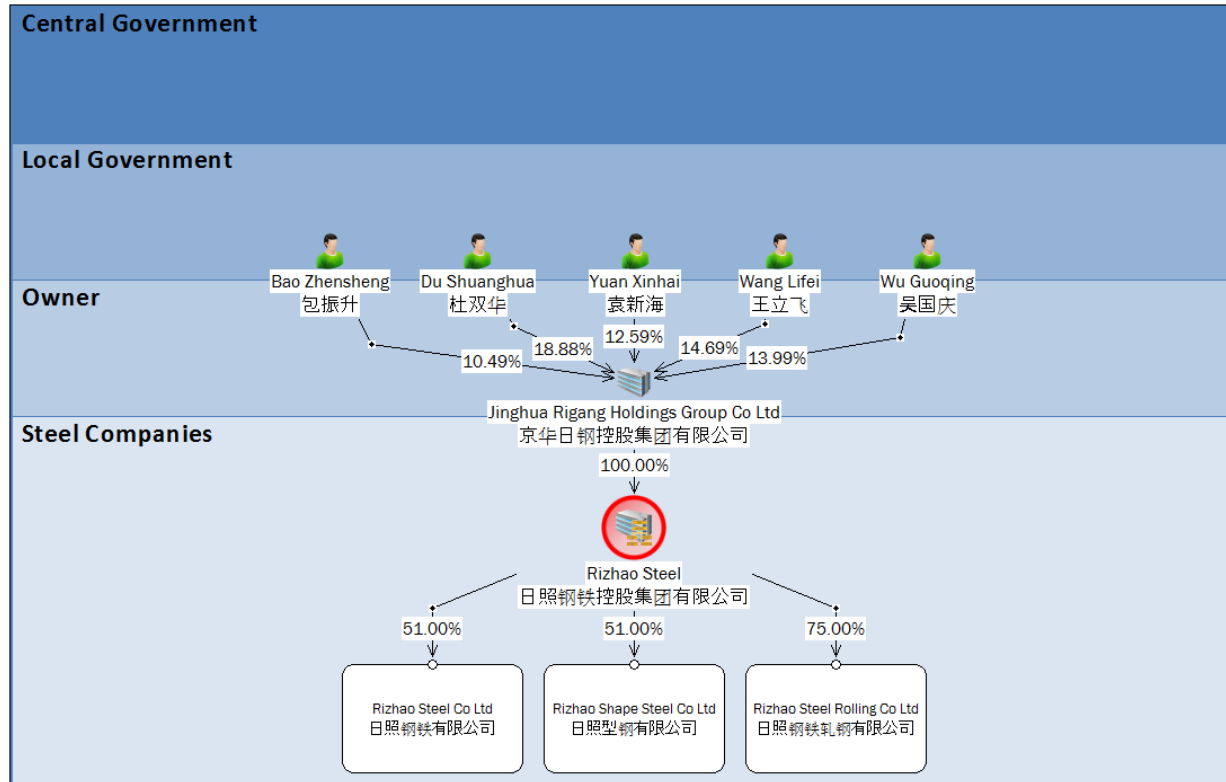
Central Government

Local Government

Owner

Bao Zhensheng
包振升

Du Shuanghua
杜双华

Yuan Xinhai
袁新海

Wang Lifei
王立飞

Wu Guoqing
吴国庆

10.49%

18.88%

12.59%

14.69%

13.99%

Jinghua Rigang Holdings Group Co Ltd
京华日钢控股集团有限公司

Steel Companies

100.00%

Rizhao Steel
日照钢铁控股集团有限公司

51.00%

51.00%

75.00%

Rizhao Steel Co Ltd
日照钢铁有限公司

Rizhao Shape Steel Co Ltd
日照型钢有限公司

Rizhao Steel Rolling Co Ltd
日照钢铁轧钢有限公司